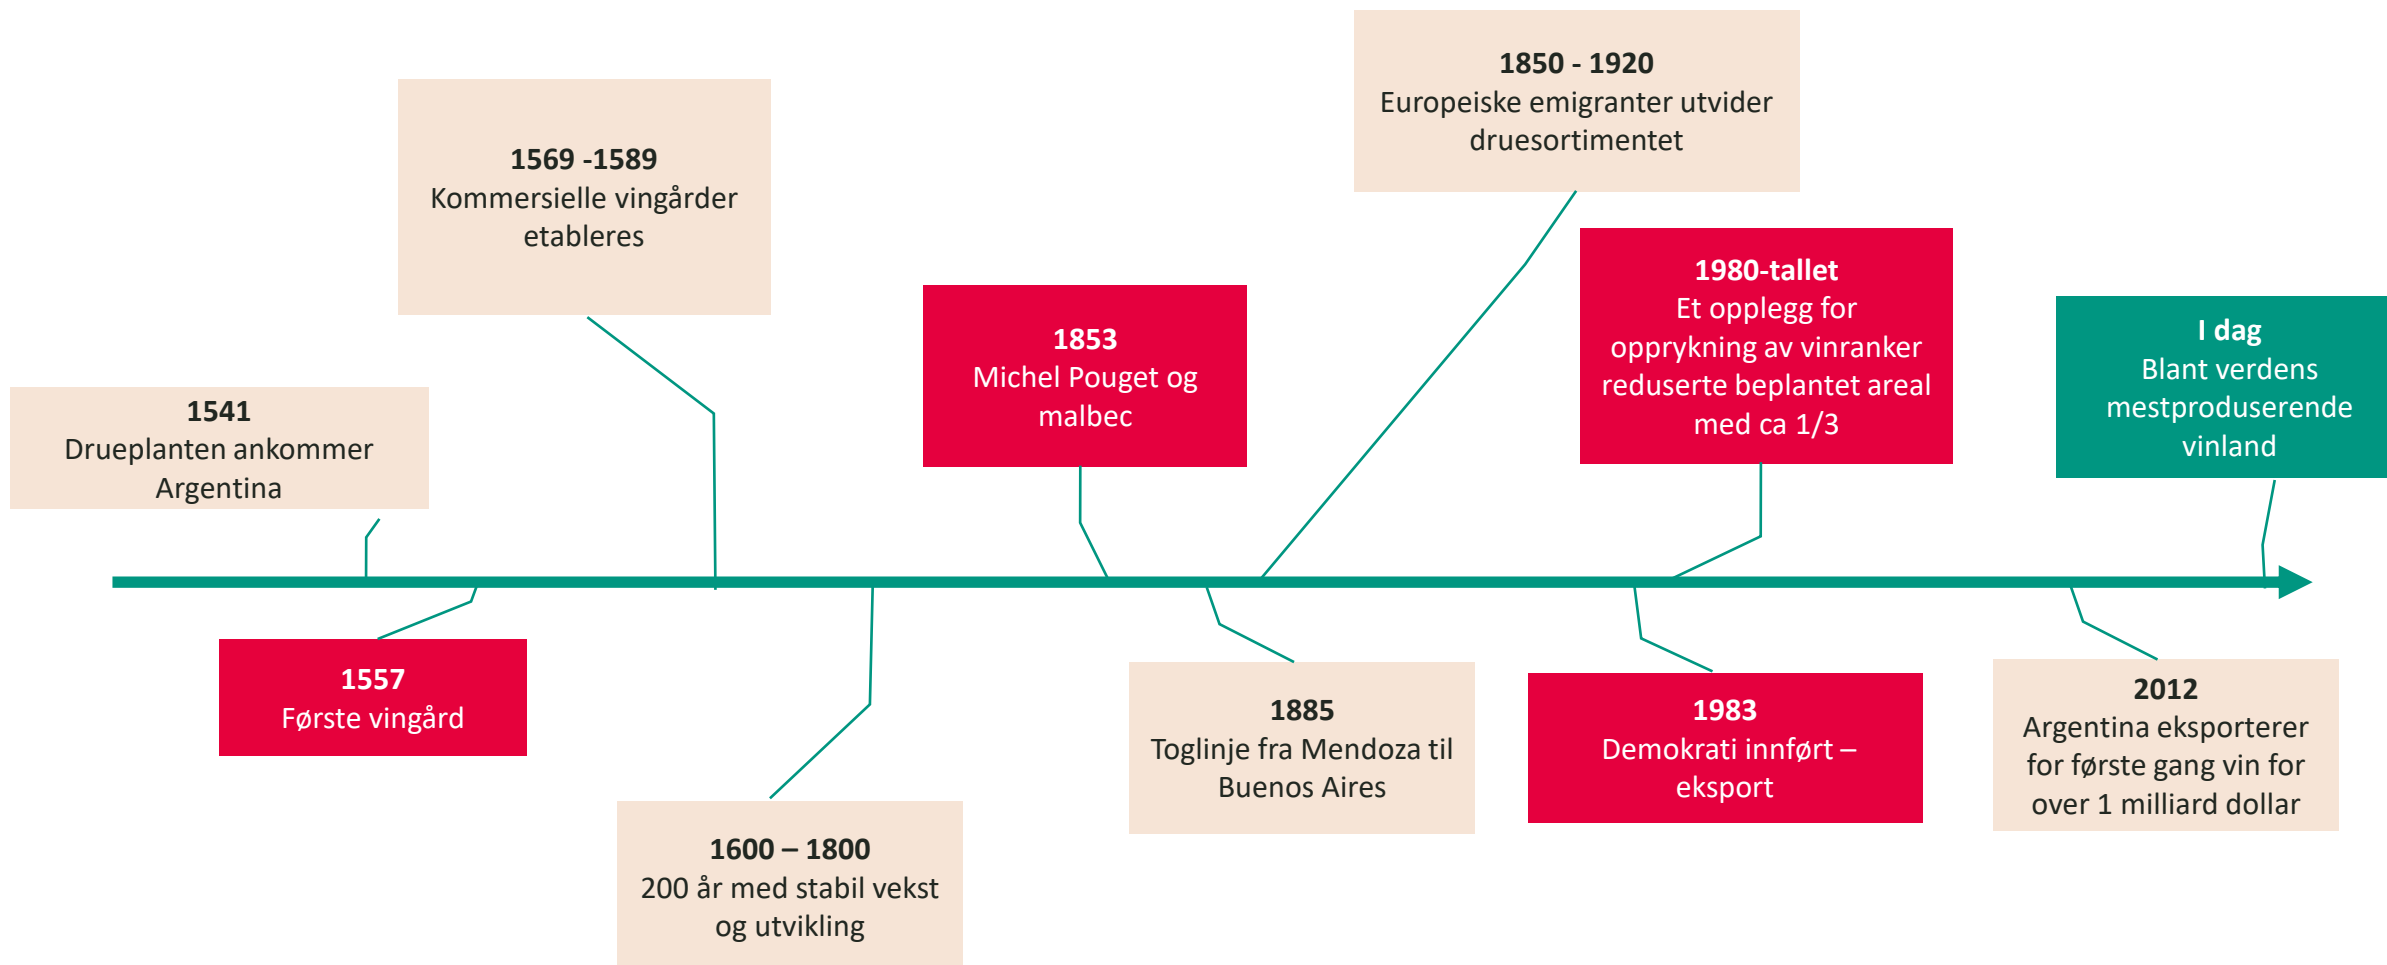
1541
Drueplanten ankommer Argentina

1569 -1589
Kommersielle vingårder etableres

1557
Første vingård

1600 – 1800
200 år med stabil vekst og utvikling

1853
Michel Pouget og malbec

1850 - 1920
Europeiske emigranter utvider druesortimentet

1885
Toglinje fra Mendoza til Buenos Aires

1980-tallet
Et opplegg for opprykning av vinranker reduserte beplantet areal med ca 1/3

1983
Demokrati innført – eksport

I dag
Blant verdens mestproduserende vinland

2012
Argentina eksporterer for første gang vin for over 1 milliard dollar